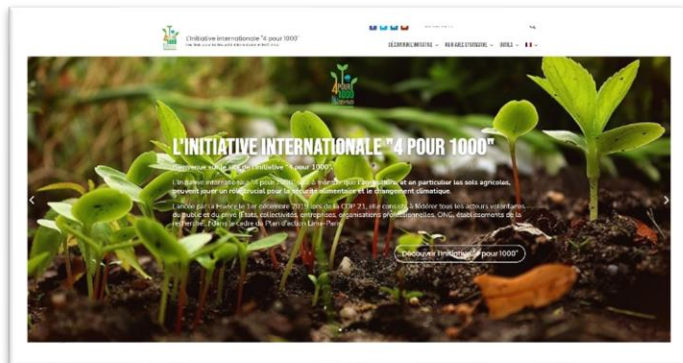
L'initiative internationale "4 pour 1000"

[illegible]

DÉCOUVRIR L'INITIATIVE · NOUS REJOINDRE · OUTILS · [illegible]

4 POUR 1000

L'INITIATIVE INTERNATIONALE "4 POUR 1000"

Bienvenue sur le site de l'initiative "4 pour 1000".

L'initiative internationale "4 pour 1000" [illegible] que l'agriculture, et en particulier les sols agricoles, peuvent jouer un rôle crucial pour la sécurité alimentaire et le changement climatique.

Lancée par la France le 1er décembre 2015 lors de la COP 21, elle consiste à fédérer tous les acteurs volontaires du public et du privé (États, collectivités, entreprises, organisations professionnelles, ONG, établissements de la recherche, ...) dans le cadre du Plan d'action Lima-Paris.

Découvrir l'initiative "4 pour 1000"